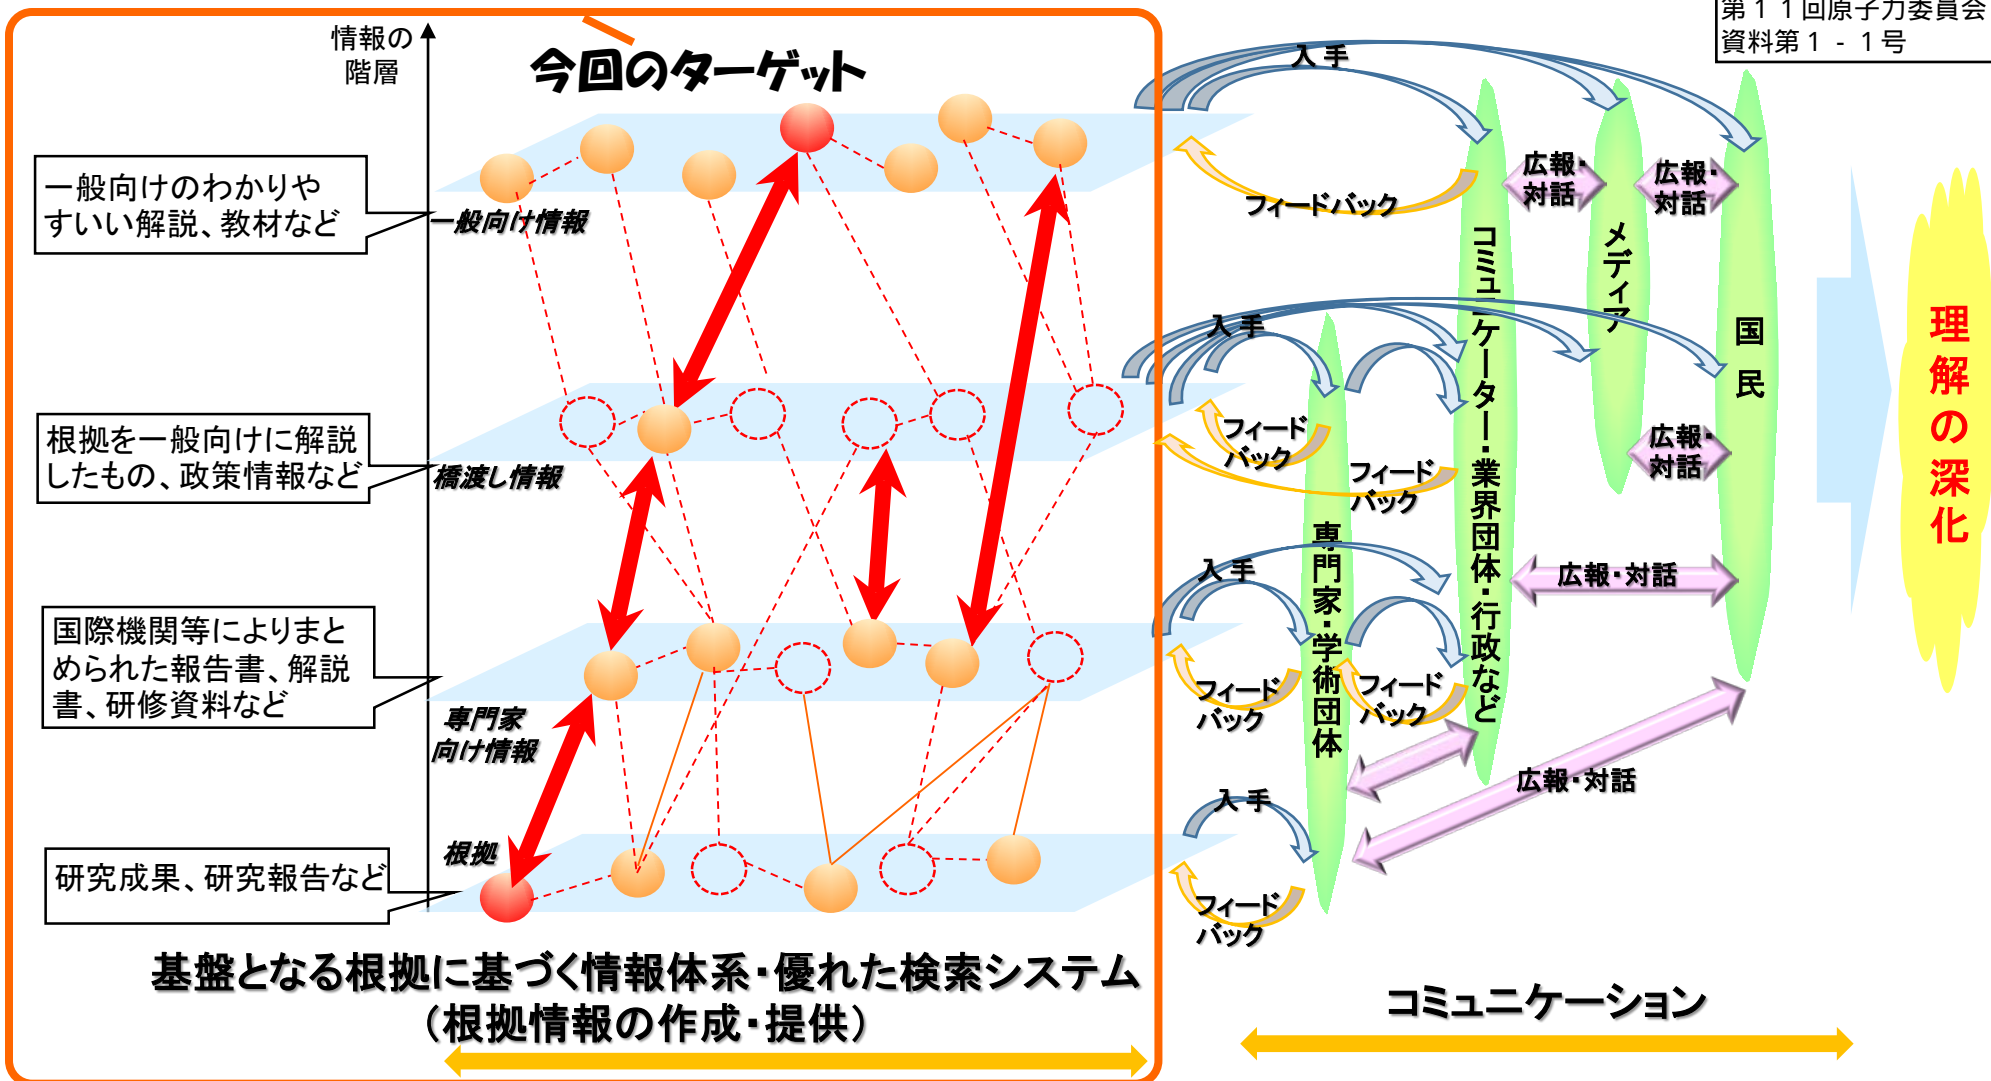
第１１回原子力委員会
資料第１－１号

情報の
階層

今回のターゲット

一般向けのわかりやすい解説、教材など

一般向け情報

根拠を一般向けに解説したもの、政策情報など

橋渡し情報

国際機関等によりまとめられた報告書、解説書、研修資料など

専門家向け情報

根拠

研究成果、研究報告など

基盤となる根拠に基づく情報体系・優れた検索システム
（根拠情報の作成・提供）

入手
フィードバック
広報・対話
広報・対話
コミュニケーター・業界団体・行政など
メディア
国民
入手
フィードバック
フィードバック
広報・対話
入手
専門家・学術団体
広報・対話
フィードバック
フィードバック
広報・対話
入手
フィードバック

理解の深化

コミュニケーション